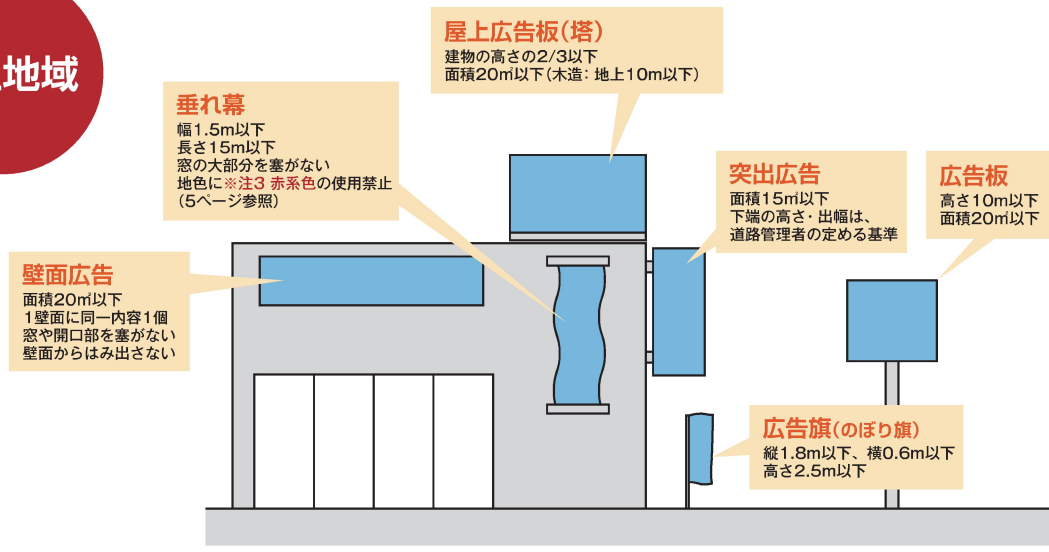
地域

屋上広告板(塔)
建物の高さの2/3以下
面積20㎡以下(木造：地上10m以下)

垂れ幕
幅1.5m以下
長さ15m以下
窓の大部分を塞がない
地色に※注3 赤系色の使用禁止
(5ページ参照)

突出広告
面積15㎡以下
下端の高さ・出幅は、
道路管理者の定める基準

広告板
高さ10m以下
面積20㎡以下

壁面広告
面積20㎡以下
1壁面に同一内容1個
窓や開口部を塞がない
壁面からはみ出さない

広告旗(のぼり旗)
縦1.8m以下、横0.6m以下
高さ2.5m以下